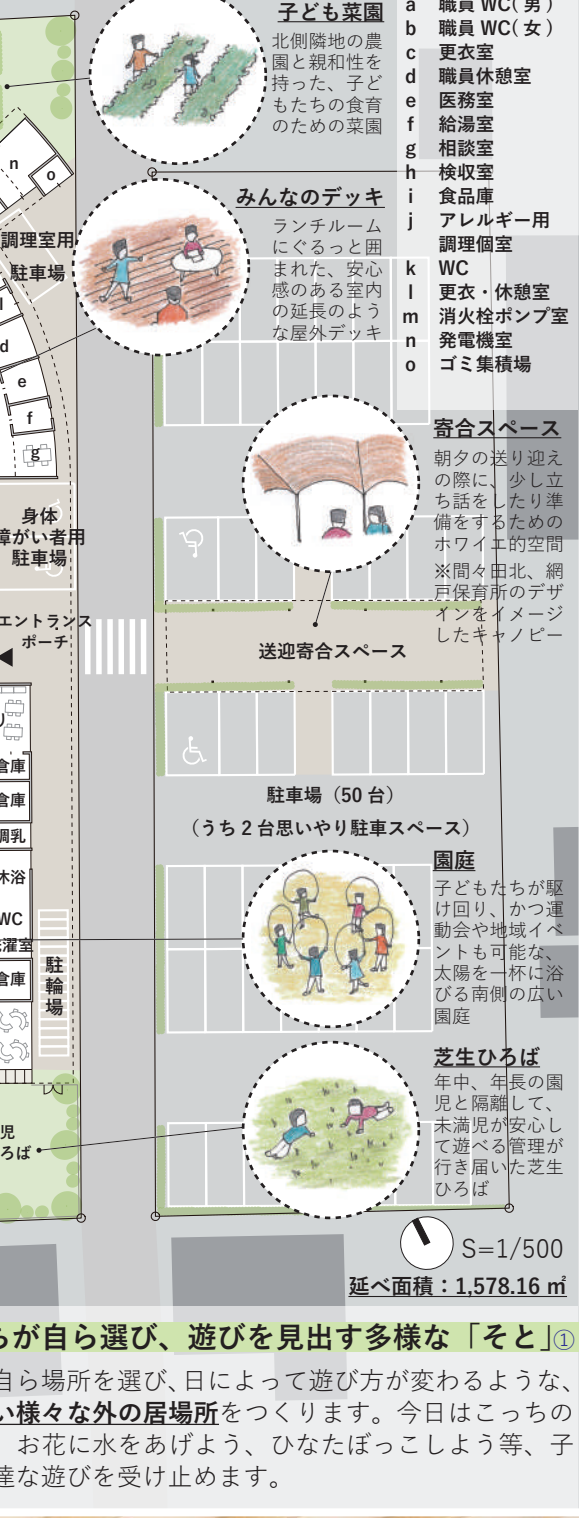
子ども菜園
北側隣地の農園と親和性を持った、子どもたちの食育のための菜園

a 職員 WC（男）
b 職員 WC（女）
c 更衣室
d 職員休憩室
e 医務室
f 給湯室
g 相談室
h 検収室
i 食品庫
j アレルギー用調理個室
k WC
l 更衣・休憩室
m 消火栓ポンプ室
n 発電機室
o ゴミ集積場

n
o
調理室用
駐車場
l
d
e
f
g

みんなのデッキ
ランチルームにぐるっと囲まれた、安心感のある室内の延長のような屋外デッキ

寄合スペース
朝夕の送り迎えの際に、少し立ち話をしたり準備をするためのホワイエ的空間
※間々田北、網戸保育所のデザインをイメージしたキャノピー

身体
障がい者用
駐車場

エントランス
ポーチ

送迎寄合スペース

倉庫
倉庫
調乳
沐浴
WC
洗濯室
倉庫
駐輪場

駐車場（50 台）
（うち 2 台思いやり駐車スペース）

園庭
子どもたちが駆け回り、かつ運動会や地域イベントも可能な、太陽を一杯に浴びる南側の広い園庭

芝生ひろば
年中、年長の園児と隔離して、未満児が安心して遊べる管理が行き届いた芝生ひろば

児
ろば

S=1/500
延べ面積：1,578.16 ㎡

ちが自ら選び、遊びを見出す多様な「そと」①
自ら場所を選び、日によって遊び方が変わるような、い様々な外の居場所をつくります。今日はこっちの、お花に水をあげよう、ひなたぼっこしよう等、子達な遊びを受け止めます。